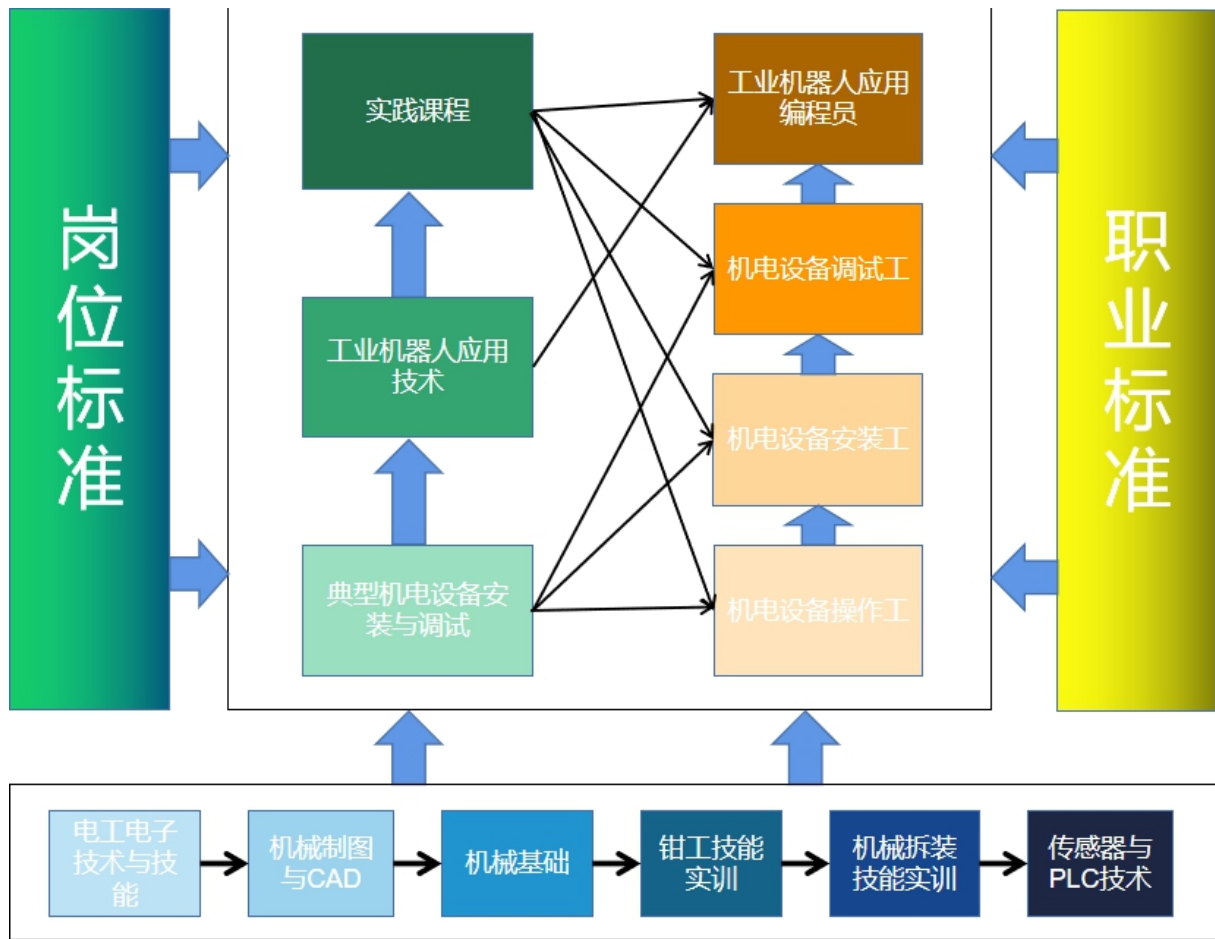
岗位标准

实践课程

工业机器人应用技术

典型机电设备安装与调试

工业机器人应用编程员

机电设备调试工

机电设备安装工

机电设备操作工

职业标准

电工电子技术与技能

机械制图与CAD

机械基础

钳工技能实训

机械拆装技能实训

传感器与PLC技术